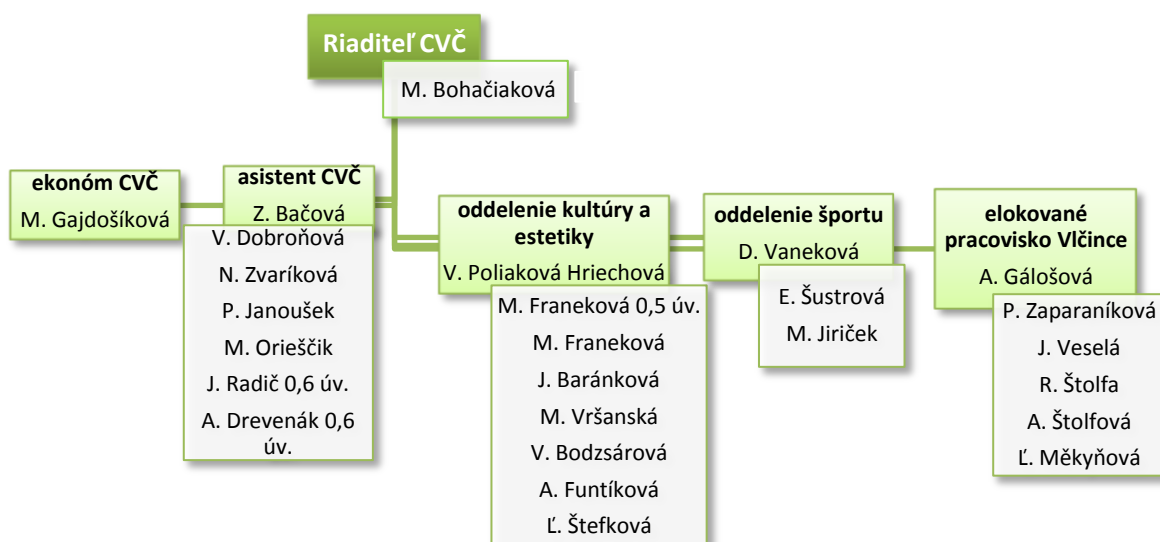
Riaditeľ CVČ

M. Bohačiaková

ekonóm CVČ

M. Gajdošíková

asistent CVČ

Z. Bačová

V. Dobroňová

N. Zvaríková

P. Janoušek

M. Orieščik

J. Radič 0,6 úv.

A. Drevenák 0,6 úv.

oddelenie kultúry a estetiky

V. Poliaková Hriechová

M. Franeková 0,5 úv.

M. Franeková

J. Baránková

M. Vršanská

V. Bodzsárová

A. Funtíková

Ľ. Štefková

oddelenie športu

D. Vaneková

E. Šustrová

M. Jiriček

elokované pracovisko Vlčince

A. Gálošová

P. Zaparaníková

J. Veselá

R. Štolfa

A. Štolfová

Ľ. Měkyňová